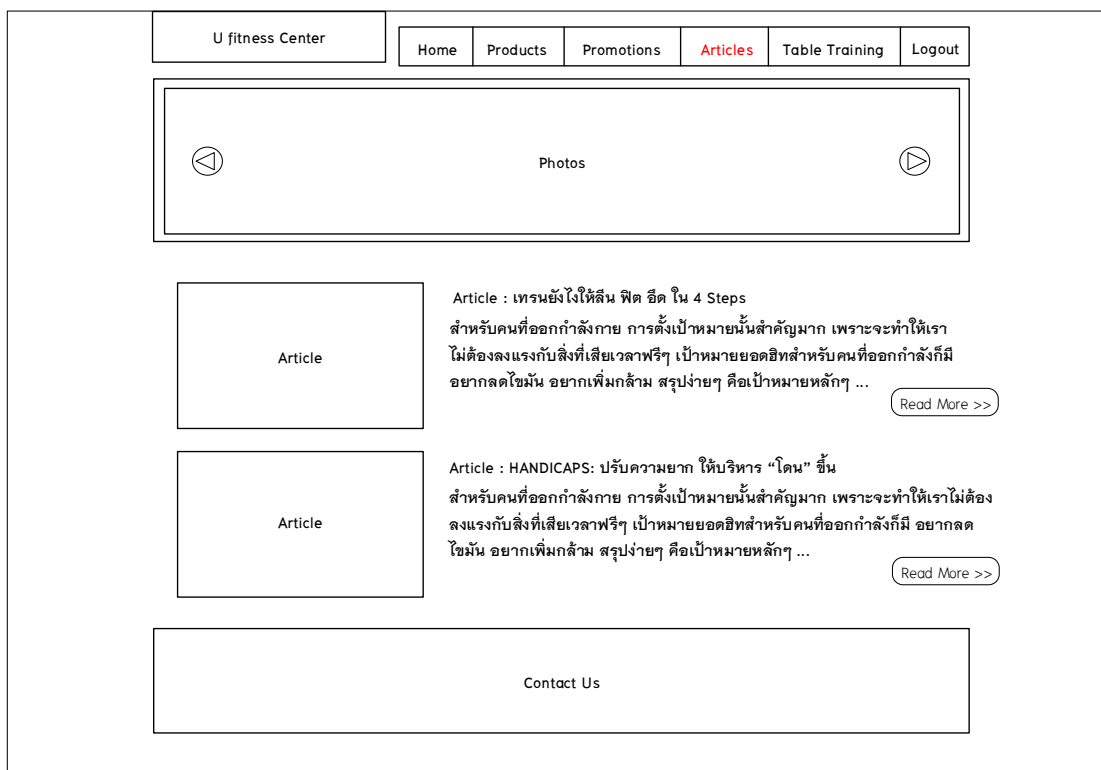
U fitness Center

Home | Products | Promotions | Articles | Table Training | Logout

Photos

Article

Article : เทรนยังไงให้ลีน ฟิต อึด ใน 4 Steps

สำหรับคนที่ออกกำลังกาย การตั้งเป้าหมายนั้นสำคัญมาก เพราะจะทำให้เราไม่ต้องลงแรงกับสิ่งที่เสียเวลาฟรีๆ เป้าหมายยอดฮิทสำหรับคนที่ออกกำลังก็มี อยากลดไขมัน อยากเพิ่มกล้าม สรุปง่ายๆ คือเป้าหมายหลักๆ ...

Read More >>

Article

Article : HANDICAPS: ปรับความยาก ให้บริหาร “โดน” ขึ้น

สำหรับคนที่ออกกำลังกาย การตั้งเป้าหมายนั้นสำคัญมาก เพราะจะทำให้เราไม่ต้องลงแรงกับสิ่งที่เสียเวลาฟรีๆ เป้าหมายยอดฮิทสำหรับคนที่ออกกำลังก็มี อยากลดไขมัน อยากเพิ่มกล้าม สรุปง่ายๆ คือเป้าหมายหลักๆ ...

Read More >>

Contact Us